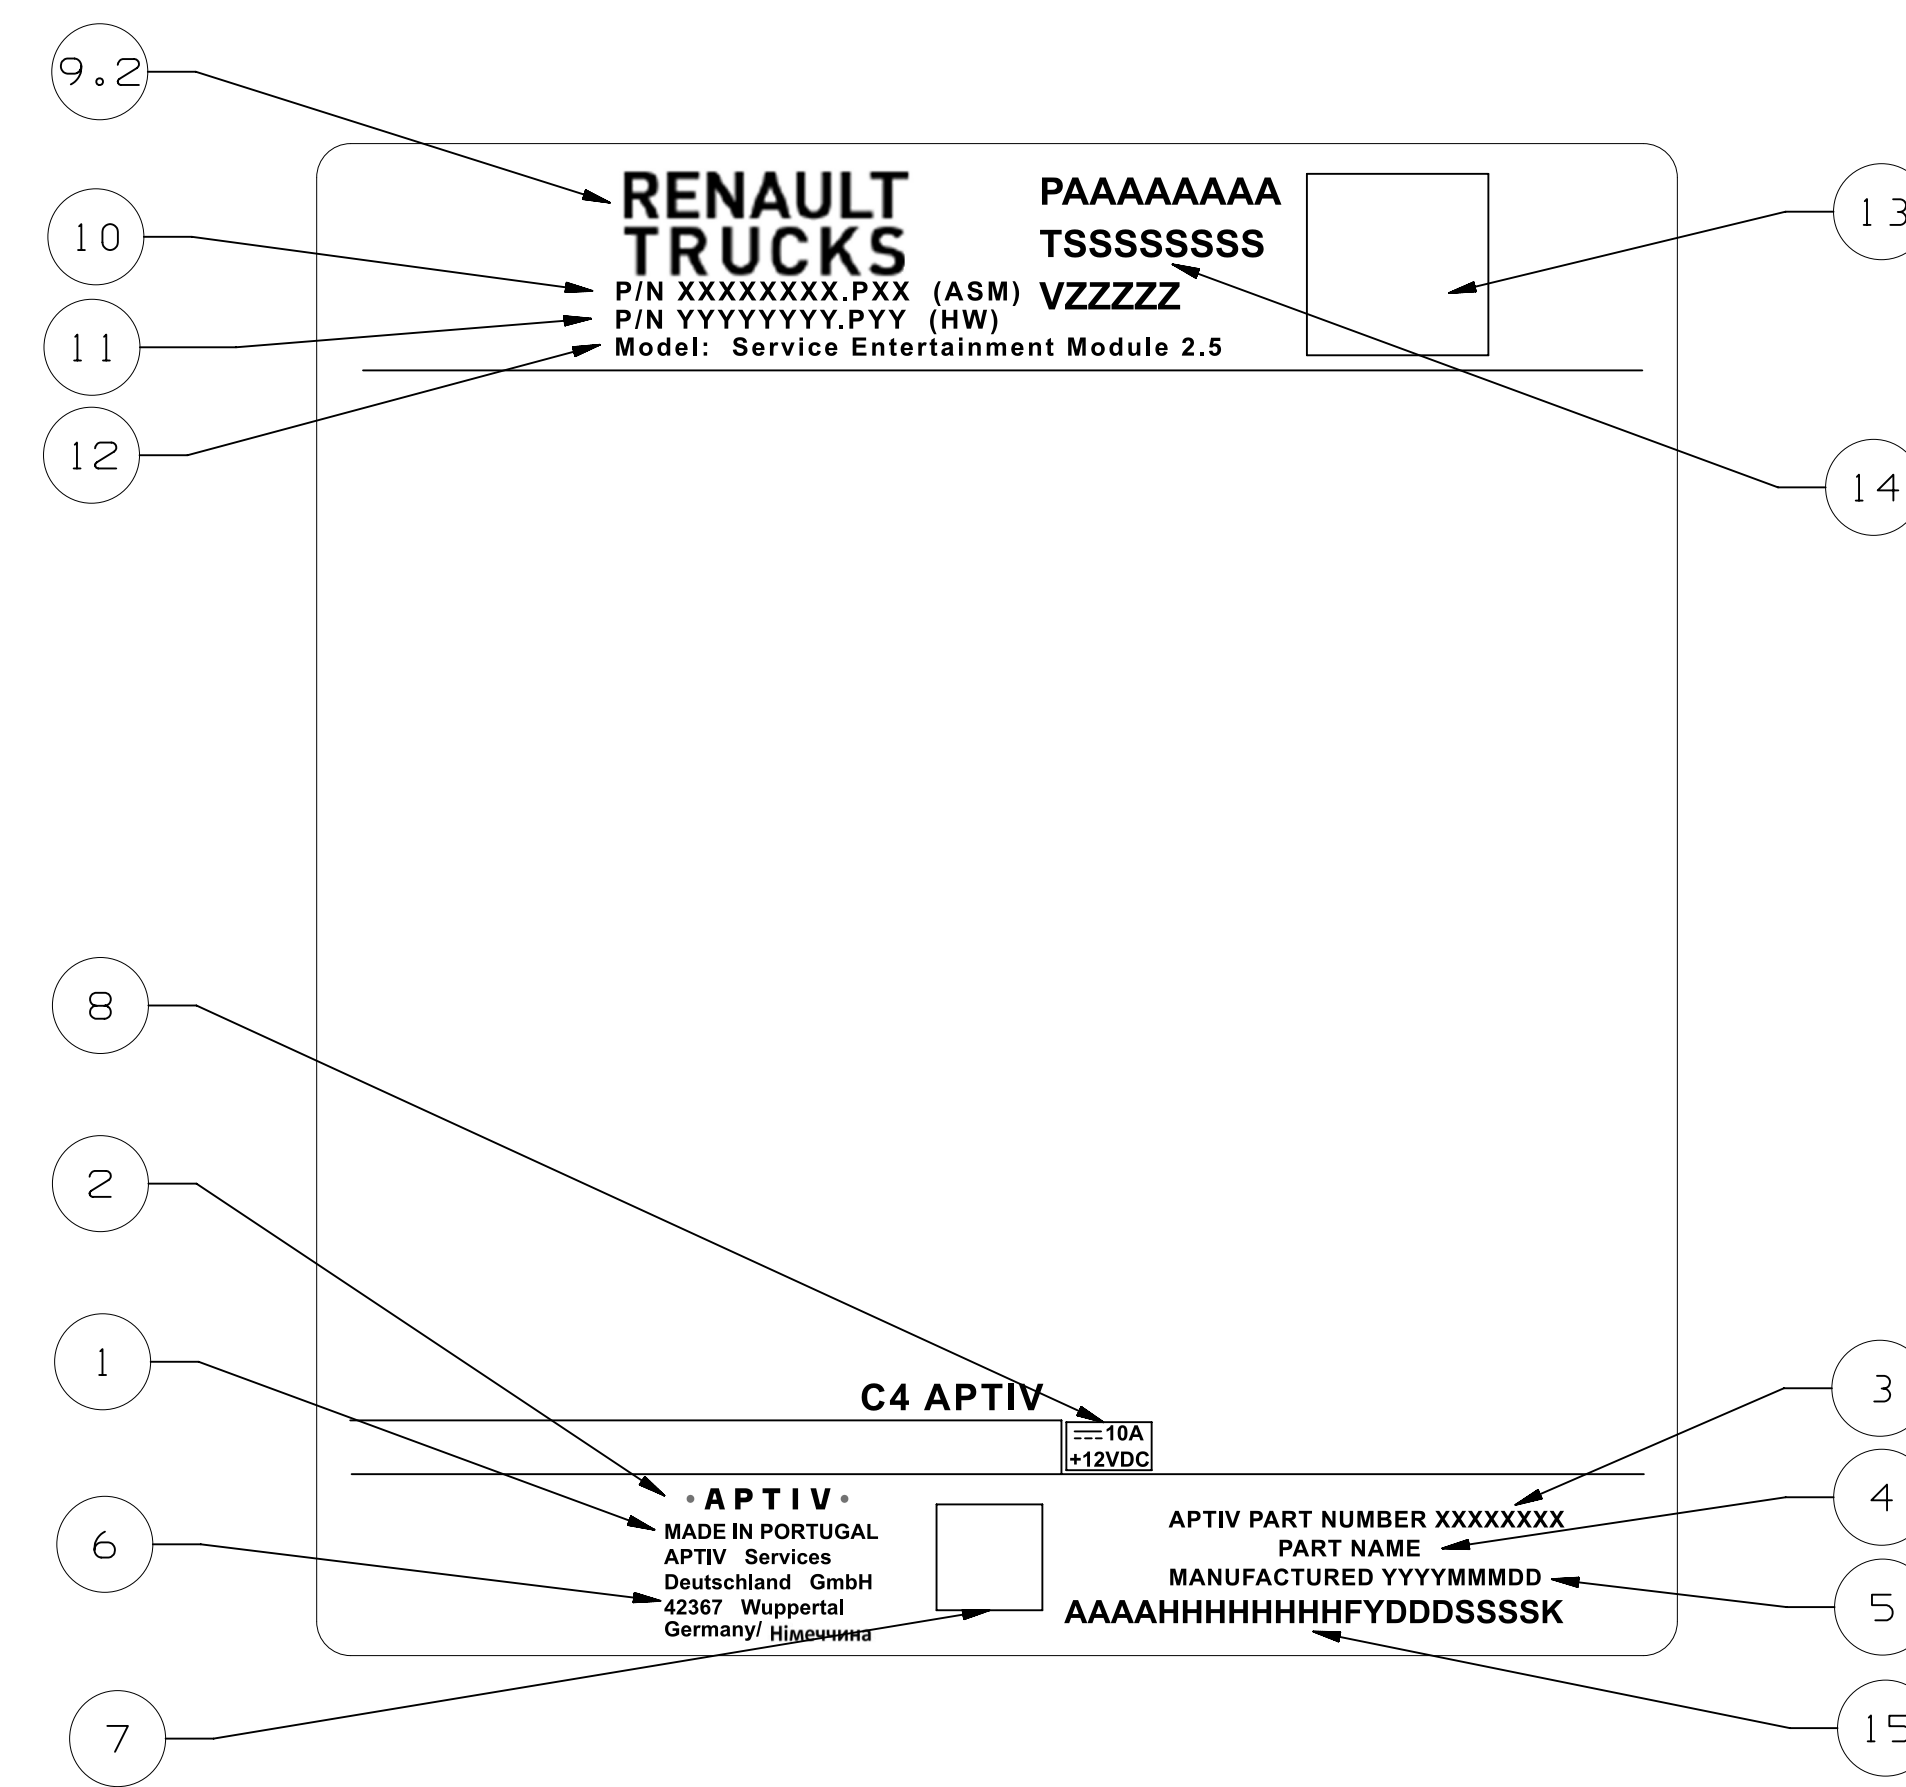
9.2

10

11

12

RENAULT TRUCKS

P/N XXXXXXXX.PXX (ASM)
P/N YYYYYYYY.PYY (HW)
Model: Service Entertainment Module 2.5

PAAAAAAAA
TSSSSSSSS
VZZZZZ

13

14

8

2

1

6

7

C4 APTIV

$\overline{---}$10A
+12VDC

•APTIV•
MADE IN PORTUGAL
APTIV Services
Deutschland GmbH
42367 Wuppertal
Germany/ Німеччина

APTIV PART NUMBER XXXXXXXX
PART NAME
MANUFACTURED YYYYMMMDD
AAAAHHHHHHHHFYDDDSSSSK

3

4

5

15